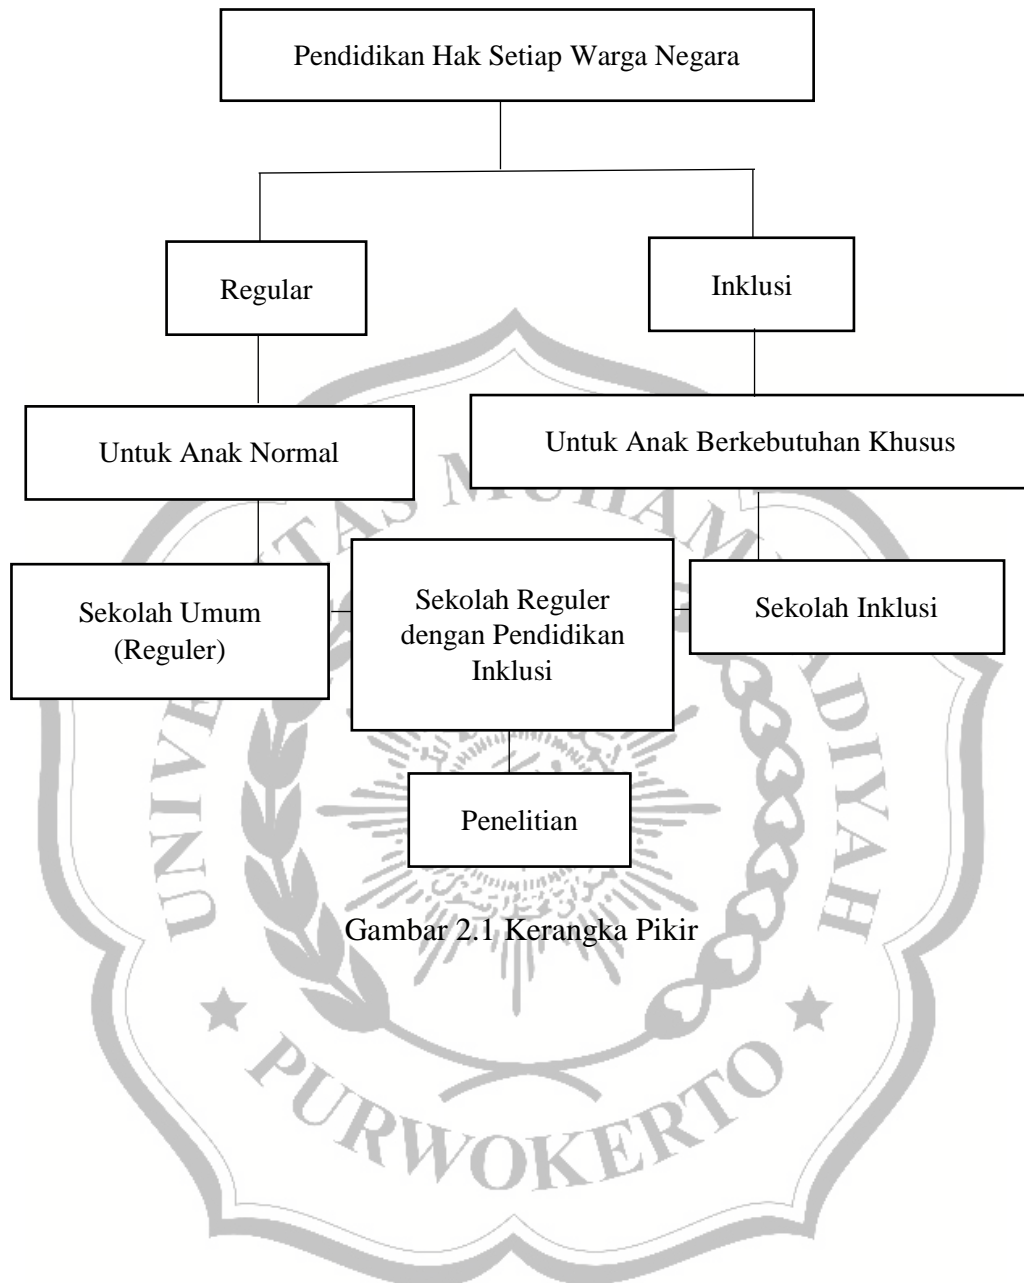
Pendidikan Hak Setiap Warga Negara

Regular

Inklusi

Untuk Anak Normal

Untuk Anak Berkebutuhan Khusus

Sekolah Umum (Reguler)

Sekolah Reguler dengan Pendidikan Inklusi

Sekolah Inklusi

Penelitian

Gambar 2.1 Kerangka Pikir

UNIVERSITAS MUHAMMADIYAH PURWOKERTO